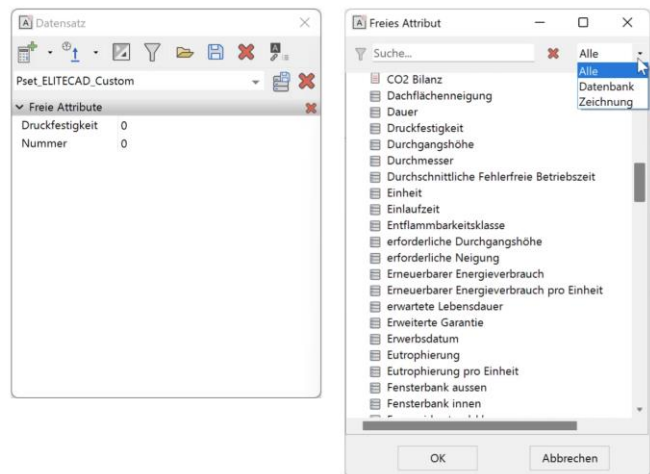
Datensatz

Pset_ELITECAD_Custom

Freie Attribute

Druckfestigkeit 0
Nummer 0

Freies Attribut

Suche...

Alle

Alle
Datenbank
Zeichnung

CO2 Bilanz
Dachflächenneigung
Dauer
Druckfestigkeit
Durchgangshöhe
Durchmesser
Durchschnittliche Fehlerfreie Betriebszeit
Einheit
Einlaufzeit
Entflammbarkeitsklasse
erforderliche Durchgangshöhe
erforderliche Neigung
Erneuerbarer Energieverbrauch
Erneuerbarer Energieverbrauch pro Einheit
erwartete Lebensdauer
Erweiterte Garantie
Erwerbsdatum
Eutrophierung
Eutrophierung pro Einheit
Fensterbank aussen
Fensterbank innen
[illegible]

OK
Abbrechen